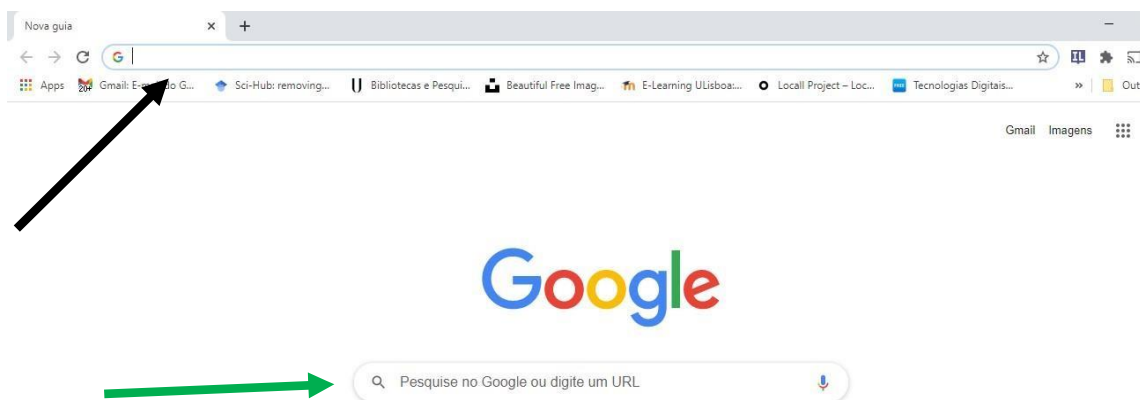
Nova guia ×
+
Apps Gmail: E-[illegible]do G... Sci-Hub: removing... Bibliotecas e Pesqui... Beautiful Free Imag... E-Learning ULisboa:... Locall Project – Loc... Tecnologias Digitais... » Out
Gmail Imagens
Google
Pesquise no Google ou digite um URL